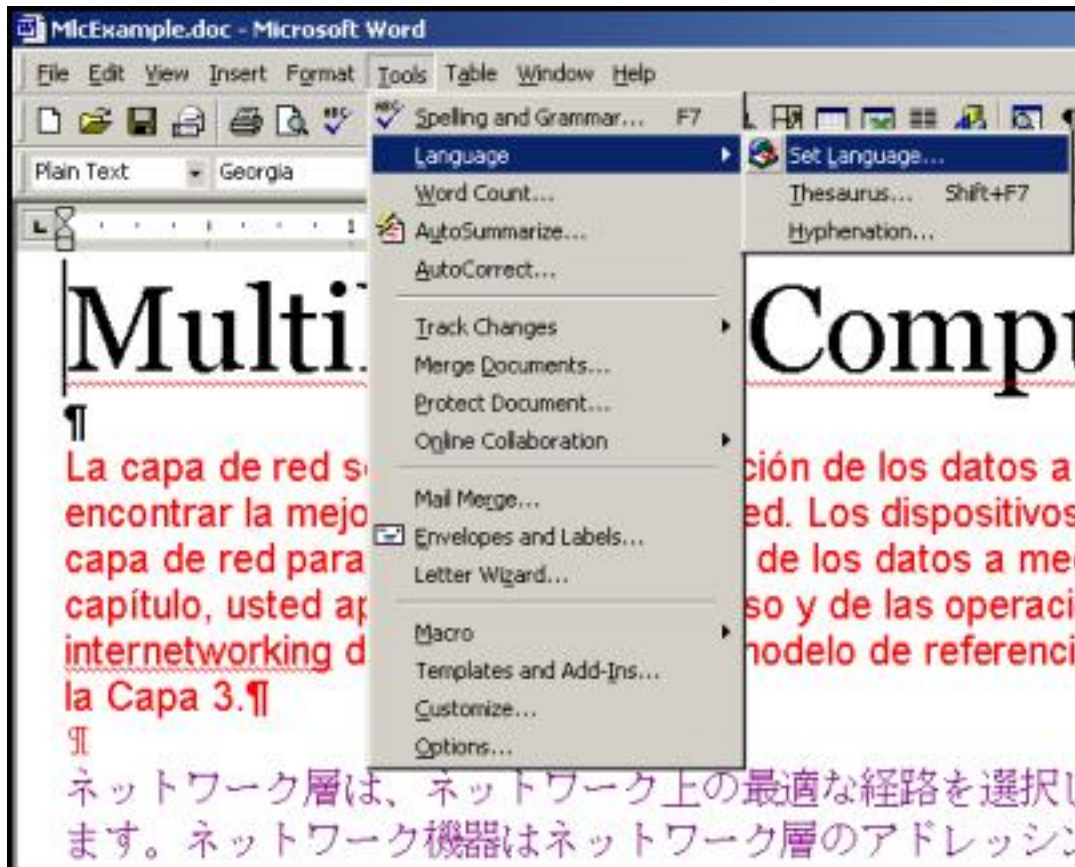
MlcExample.doc - Microsoft Word

File Edit View Insert Format Tools Table Window Help

Plain Text Georgia

Spelling and Grammar... F7
Language
Word Count...
AutoSummarize...
AutoCorrect...
Track Changes
Merge Documents...
Protect Document...
Online Collaboration
Mail Merge...
Envelopes and Labels...
Letter Wizard...
Macro
Templates and Add-Ins...
Customize...
Options...

Set Language...
Thesaurus... Shift+F7
Hyphenation...

Multi Compu
¶
La capa de red s ción de los datos a encontrar la mejo ed. Los dispositivos capa de red para de los datos a me capítulo, usted ap so y de las operaci internetworking d nodelo de referenci la Capa 3.¶
¶
ネットワーク層は、ネットワーク上の最適な経路を選択し ます。ネットワーク機器はネットワーク層のアドレッシン